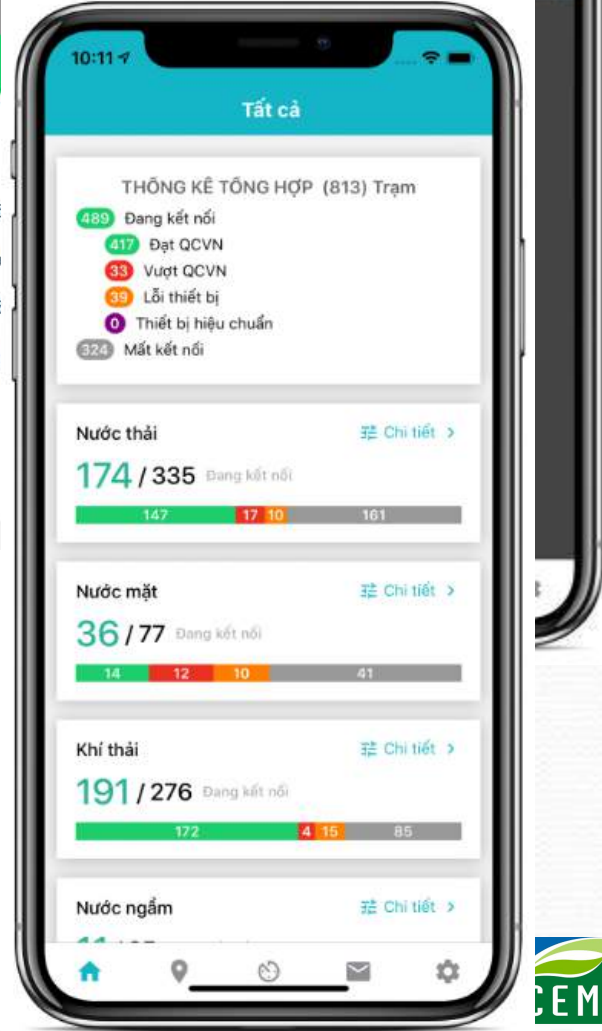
10:11

Tất cả

THỐNG KÊ TỔNG HỢP (813) Trạm
489 Đang kết nối
417 Đạt QCVN
33 Vượt QCVN
39 Lỗi thiết bị
0 Thiết bị hiệu chuẩn
324 Mất kết nối

Nước thải
Chi tiết >
174 / 335 Đang kết nối
147 17 10 161

Nước mặt
Chi tiết >
36 / 77 Đang kết nối
14 12 10 41

Khí thải
Chi tiết >
191 / 276 Đang kết nối
172 4 15 85

Nước ngầm
Chi tiết >
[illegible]

CEM